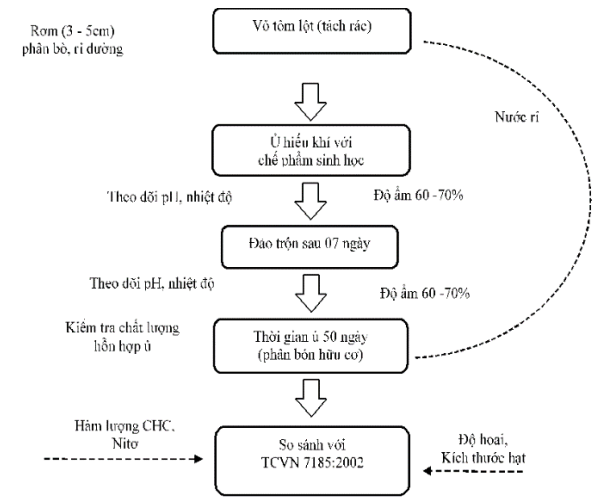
Rơm (3 - 5cm)
phân bò, rỉ đường

Vỏ tôm lột (tách rác)

Nước rỉ

Ủ hiếu khí với
chế phẩm sinh học

Theo dõi pH, nhiệt độ

Độ ẩm 60 -70%

Đảo trộn sau 07 ngày

Theo dõi pH, nhiệt độ

Độ ẩm 60 -70%

Kiểm tra chất lượng
hỗn hợp ủ

Thời gian ủ 50 ngày
(phân bón hữu cơ)

Hàm lượng CHC,
Nitơ

So sánh với
TCVN 7185:2002

Độ hoai,
Kích thước hạt